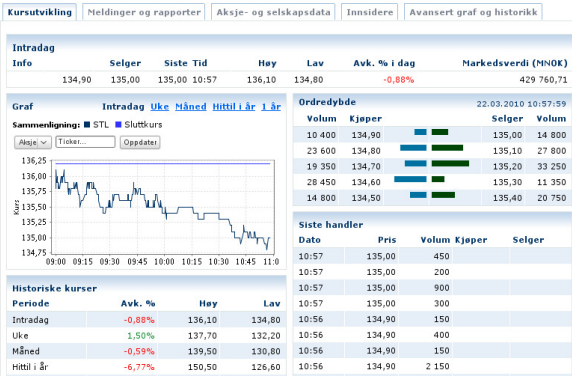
Kursutvikling | Meldinger og rapporter | Aksje- og selskapsdata | Innsidere | Avansert graf og historikk

Intradag

| Info | Kjøper | Selger | Siste | Tid | Høy | Lav | Avk. % i dag | Markedsverdi (MNOK) |
|---|---|---|---|---|---|---|---|---|
| | 134,90 | 135,00 | 135,00 | 10:57 | 136,10 | 134,80 | -0,88% | 429 760,71 |

Graf Intradag Uke Måned Hittil i år 1 år

Sammenligning: STL Sluttkurs

Aksje Tickers... Oppdater

136,25
136,00
135,75
135,50
135,25
135,00
134,75
Kurs
09:00 09:15 09:30 09:45 10:00 10:15 10:30 10:45 11:0

Ordredybde 22.03.2010 10:57:59

| Volum | Kjøper | Selger | Volum |
|---|---|---|---|
| 10 400 | 134,90 | 135,00 | 14 800 |
| 23 600 | 134,80 | 135,10 | 27 800 |
| 19 350 | 134,70 | 135,20 | 33 250 |
| 28 450 | 134,60 | 135,30 | 11 350 |
| 14 800 | 134,50 | 135,40 | 20 750 |

Historiske kurser

| Periode | Avk. % | Høy | Lav |
|---|---|---|---|
| Intradag | -0,88% | 136,10 | 134,80 |
| Uke | 1,50% | 137,70 | 132,20 |
| Måned | -0,59% | 139,50 | 130,80 |
| Hittil i år | -6,77% | 150,50 | 126,60 |

Siste handler

| Dato | Pris | Volum | Kjøper | Selger |
|---|---|---|---|---|
| 10:57 | 135,00 | 450 | | |
| 10:57 | 135,00 | 200 | | |
| 10:57 | 135,00 | 900 | | |
| 10:57 | 135,00 | 300 | | |
| 10:56 | 134,90 | 150 | | |
| 10:56 | 134,90 | 400 | | |
| 10:56 | 134,90 | 150 | | |
| 10:56 | 134,90 | 2 150 | | |